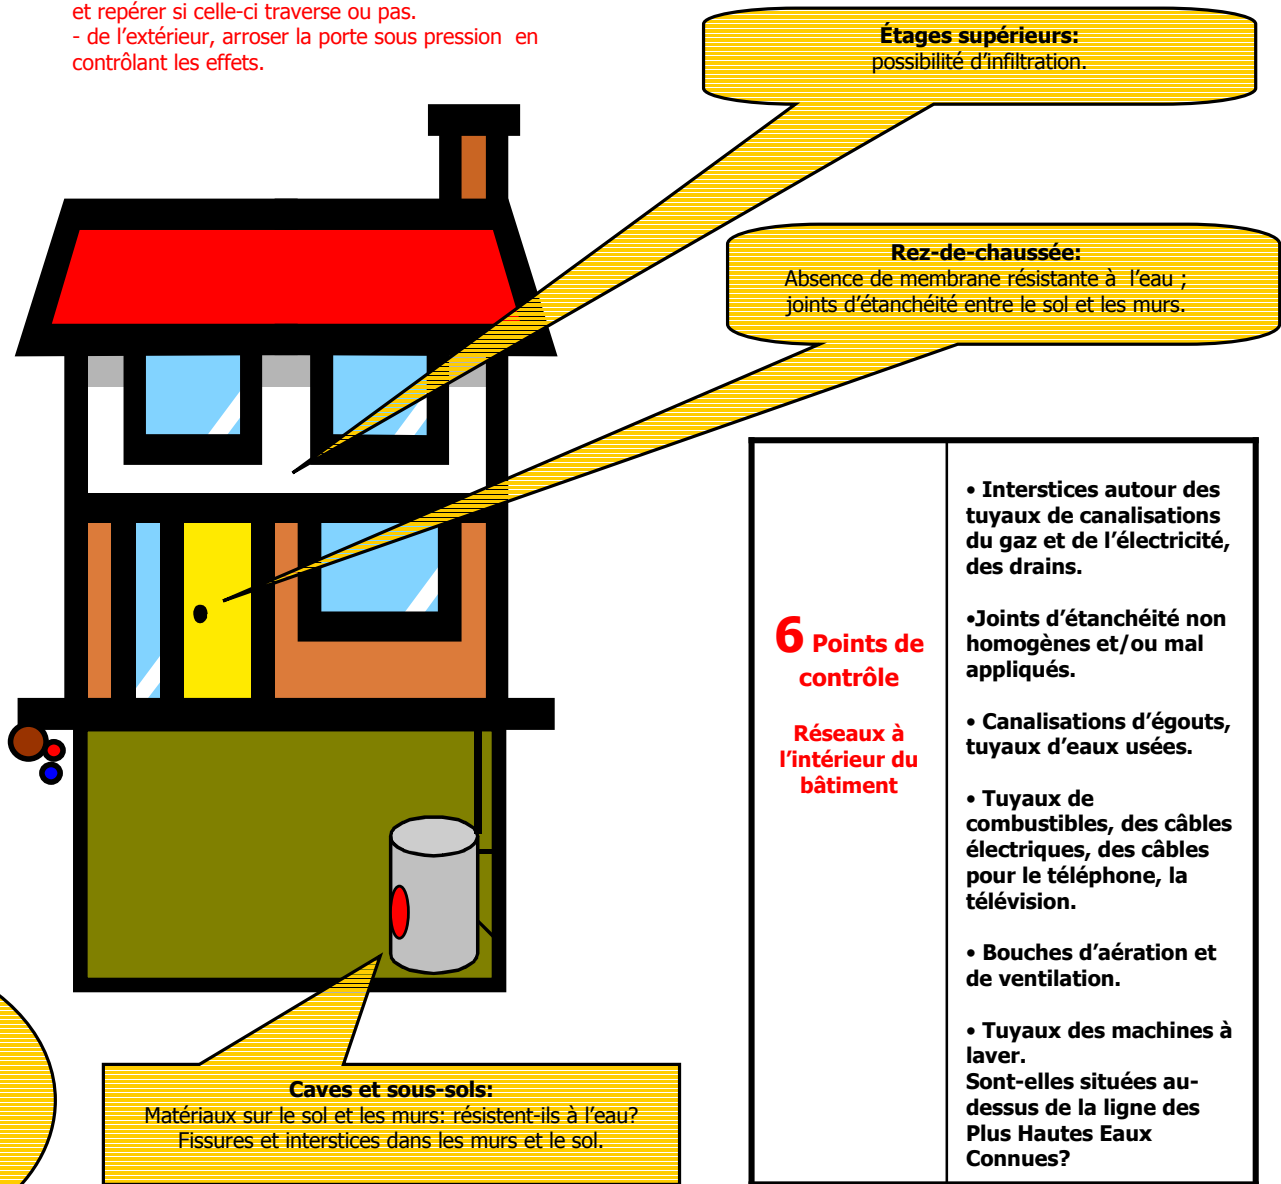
et repérer si celle-ci traverse ou pas.
- de l'extérieur, arroser la porte sous pression en contrôlant les effets.

Étages supérieurs:
possibilité d'infiltration.

Rez-de-chaussée:
Absence de membrane résistante à l'eau ; joints d'étanchéité entre le sol et les murs.

| 6 Points de contrôle<br><br>Réseaux à l'intérieur du bâtiment | • Interstices autour des tuyaux de canalisations du gaz et de l'électricité, des drains.<br><br>•Joints d'étanchéité non homogènes et/ou mal appliqués.<br><br>• Canalisations d'égouts, tuyaux d'eaux usées.<br><br>• Tuyaux de combustibles, des câbles électriques, des câbles pour le téléphone, la télévision.<br><br>• Bouches d'aération et de ventilation.<br><br>• Tuyaux des machines à laver. Sont-elles situées au-dessus de la ligne des Plus Hautes Eaux Connues? |
|---|---|

Caves et sous-sols:
Matériaux sur le sol et les murs: résistent-ils à l'eau?
Fissures et interstices dans les murs et le sol.